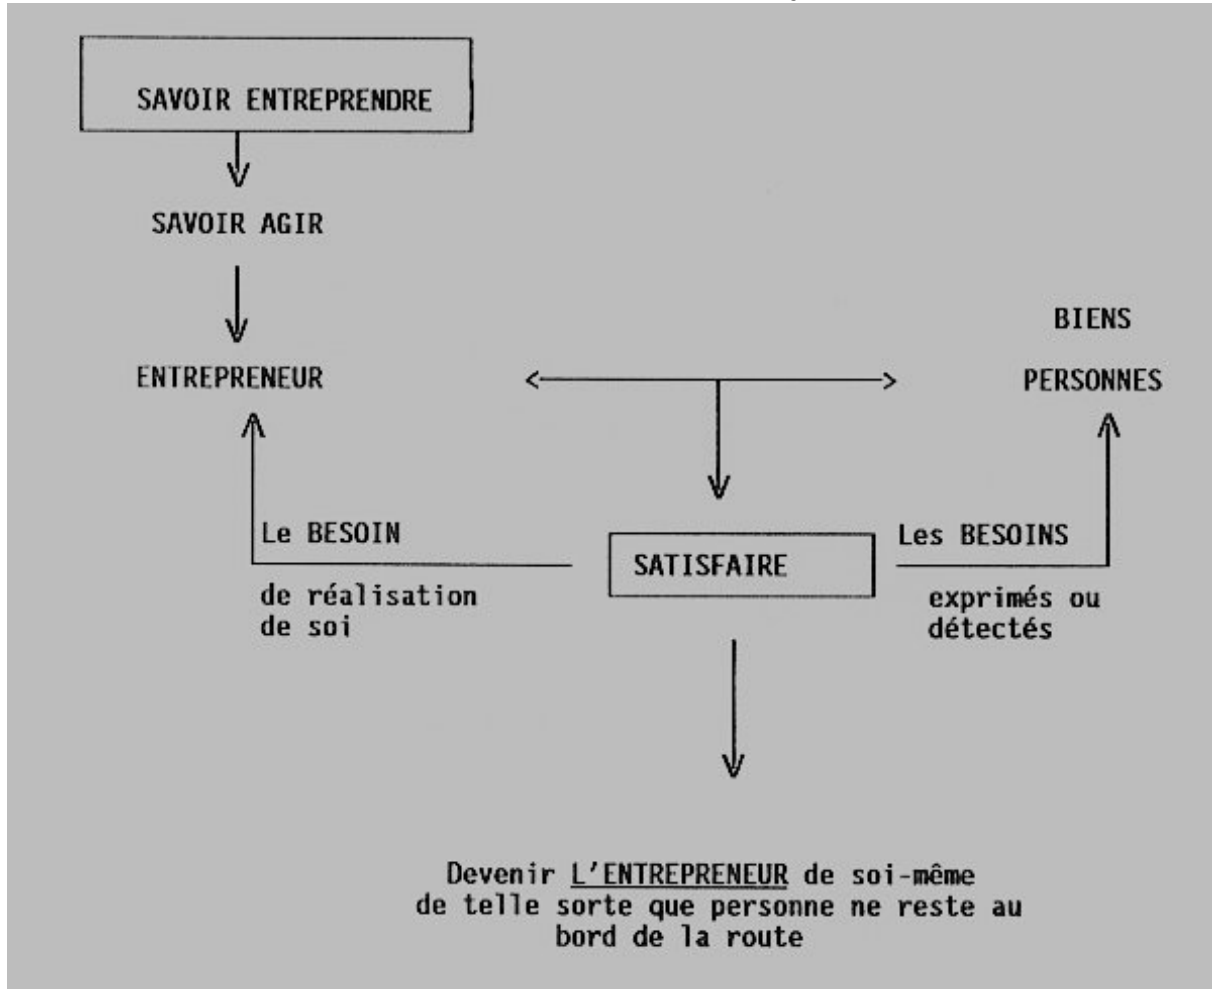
SAVOIR ENTREPRENDRE

SAVOIR AGIR

ENTREPRENEUR

BIENS

PERSONNES

Le BESOIN

de réalisation de soi

SATISFAIRE

Les BESOINS

exprimés ou détectés

Devenir L'ENTREPRENEUR de soi-même de telle sorte que personne ne reste au bord de la route